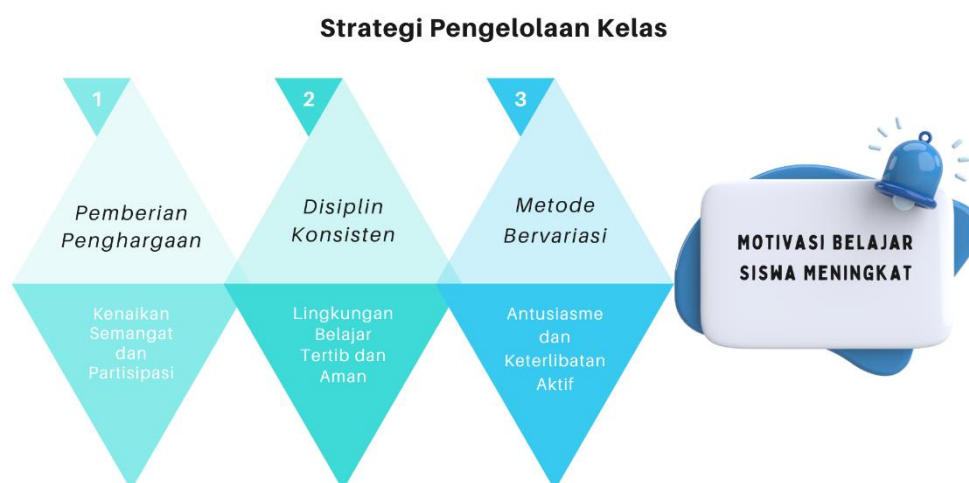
Strategi Pengelolaan Kelas

1

Pemberian Penghargaan

Kenaikan Semangat dan Partisipasi

2

Disiplin Konsisten

Lingkungan Belajar Tertib dan Aman

3

Metode Bervariasi

Antusiasme dan Keterlibatan Aktif

MOTIVASI BELAJAR SISWA MENINGKAT